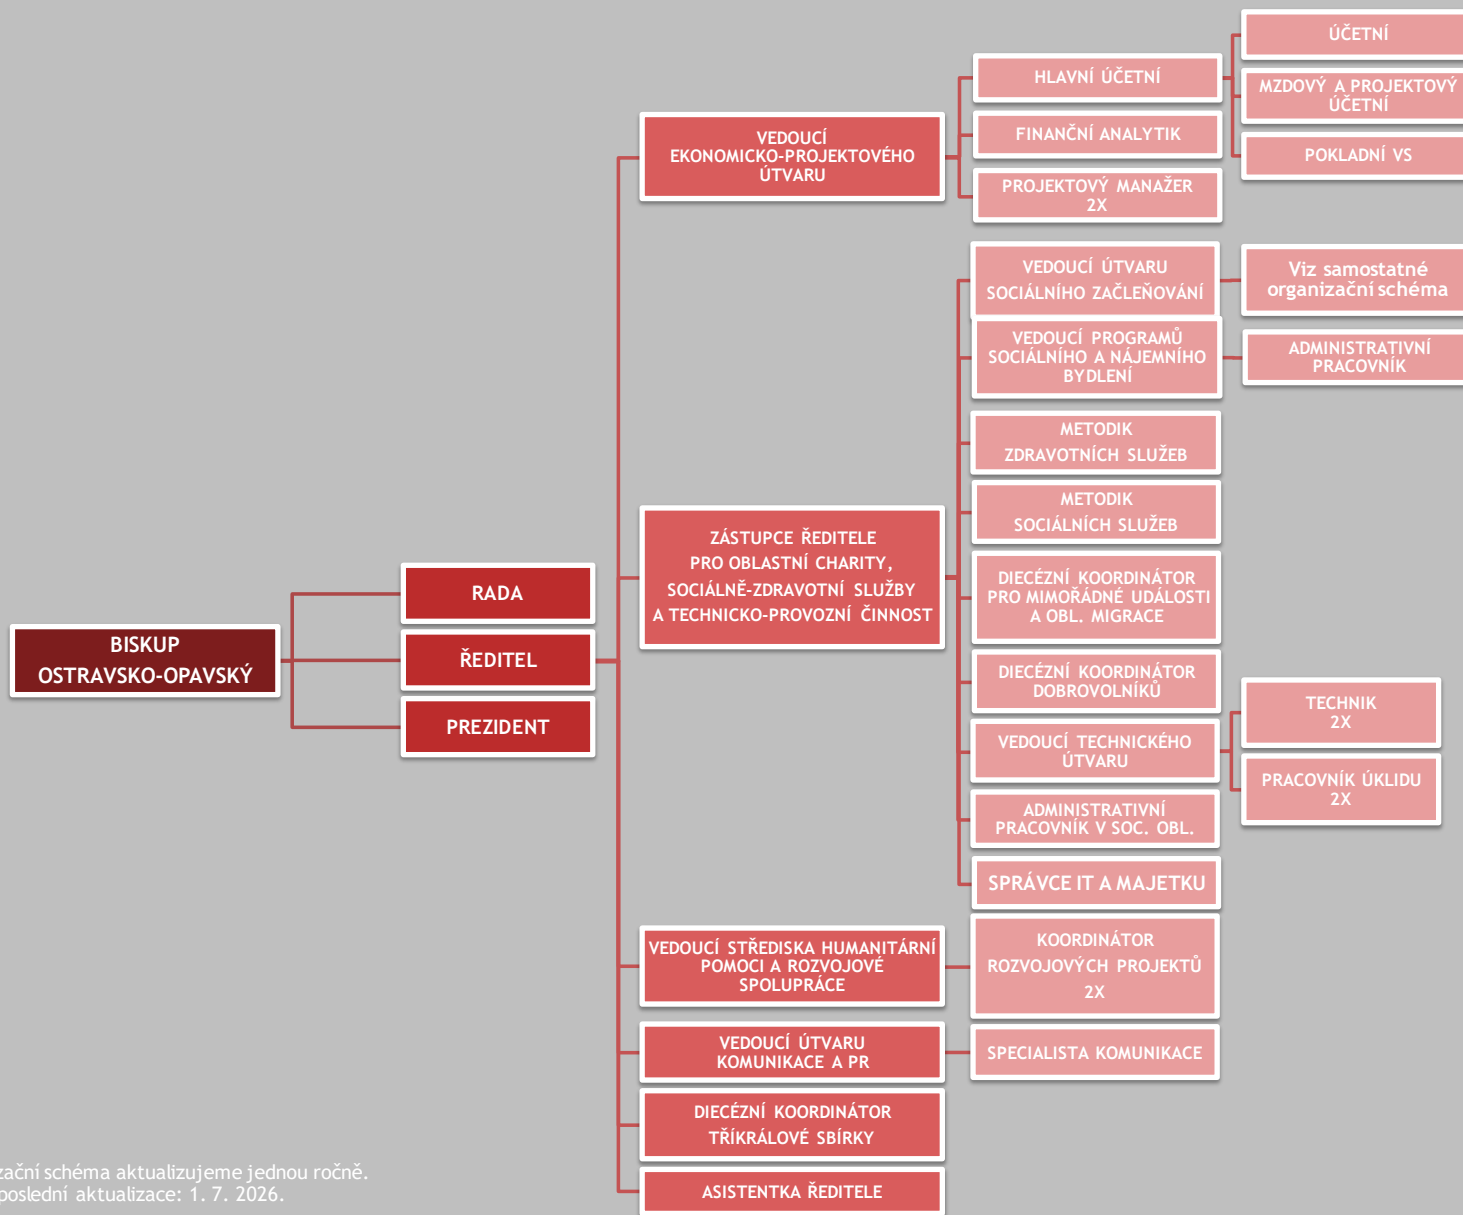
BISKUP OSTRAVSKO-OPAVSKÝ

RADA

ŘEDITEL

PREZIDENT

VEDOUCÍ EKONOMICKO-PROJEKTOVÉHO ÚTVARU

HLAVNÍ ÚČETNÍ

ÚČETNÍ

MZDOVÝ A PROJEKTOVÝ ÚČETNÍ

POKLADNÍ VS

FINANČNÍ ANALYTIK

PROJEKTOVÝ MANAŽER 2X

ZÁSTUPCE ŘEDITELE PRO OBLASTNÍ CHARITY, SOCIÁLNĚ-ZDRAVOTNÍ SLUŽBY A TECHNICKO-PROVOZNÍ ČINNOST

VEDOUCÍ ÚTVARU SOCIÁLNÍHO ZAČLEŇOVÁNÍ

Viz samostatné organizační schéma

VEDOUCÍ PROGRAMŮ SOCIÁLNÍHO A NÁJEMNÍHO BYDLENÍ

ADMINISTRATIVNÍ PRACOVNÍK

METODIK ZDRAVOTNÍCH SLUŽEB

METODIK SOCIÁLNÍCH SLUŽEB

DIECÉZNÍ KOORDINÁTOR PRO MIMOŘÁDNÉ UDÁLOSTI A OBL. MIGRACE

DIECÉZNÍ KOORDINÁTOR DOBROVOLNÍKŮ

VEDOUCÍ TECHNICKÉHO ÚTVARU

TECHNIK 2X

PRACOVNÍK ÚKLIDU 2X

ADMINISTRATIVNÍ PRACOVNÍK V SOC. OBL.

SPRÁVCE IT A MAJETKU

VEDOUCÍ STŘEDISKA HUMANITÁRNÍ POMOCI A ROZVOJOVÉ SPOLUPRÁCE

KOORDINÁTOR ROZVOJOVÝCH PROJEKTŮ 2X

VEDOUCÍ ÚTVARU KOMUNIKACE A PR

SPECIALISTA KOMUNIKACE

DIECÉZNÍ KOORDINÁTOR TŘÍKRÁLOVÉ SBÍRKY

ASISTENTKA ŘEDITELE

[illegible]zační schéma aktualizujeme jednou ročně.
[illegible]poslední aktualizace: 1. 7. 2026.